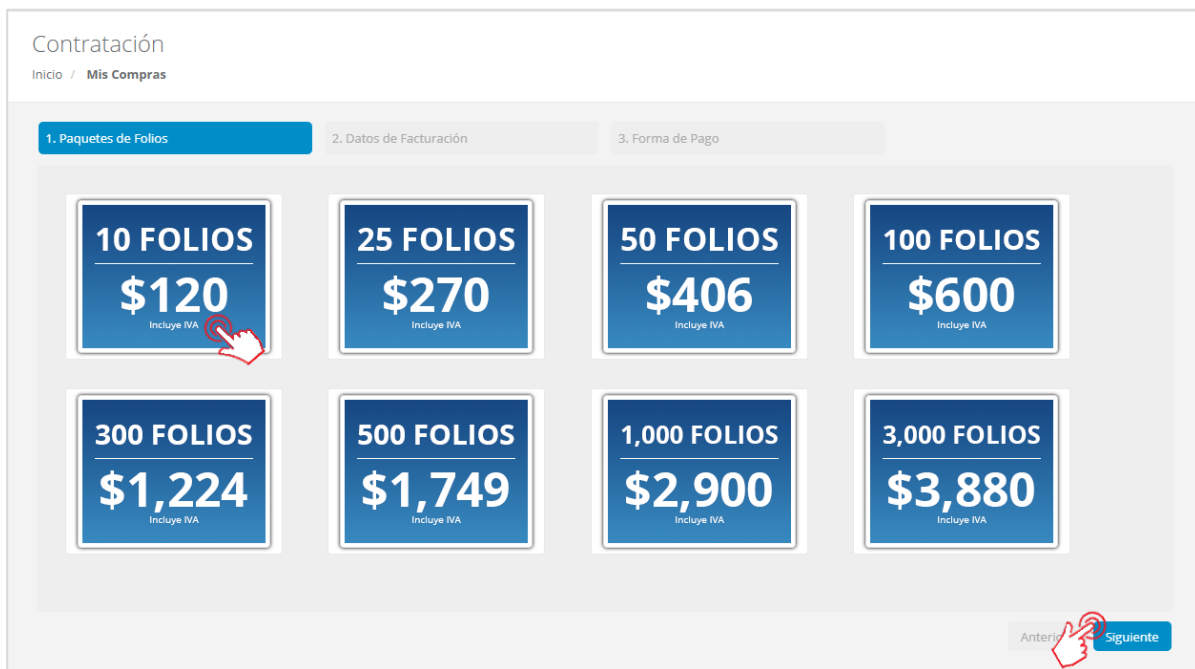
Contratación

Inicio / Mis Compras

1. Paquetes de Folios

2. Datos de Facturación

3. Forma de Pago

10 FOLIOS
$120
Incluye IVA

25 FOLIOS
$270
Incluye IVA

50 FOLIOS
$406
Incluye IVA

100 FOLIOS
$600
Incluye IVA

300 FOLIOS
$1,224
Incluye IVA

500 FOLIOS
$1,749
Incluye IVA

1,000 FOLIOS
$2,900
Incluye IVA

3,000 FOLIOS
$3,880
Incluye IVA

Anterio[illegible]

Siguiente